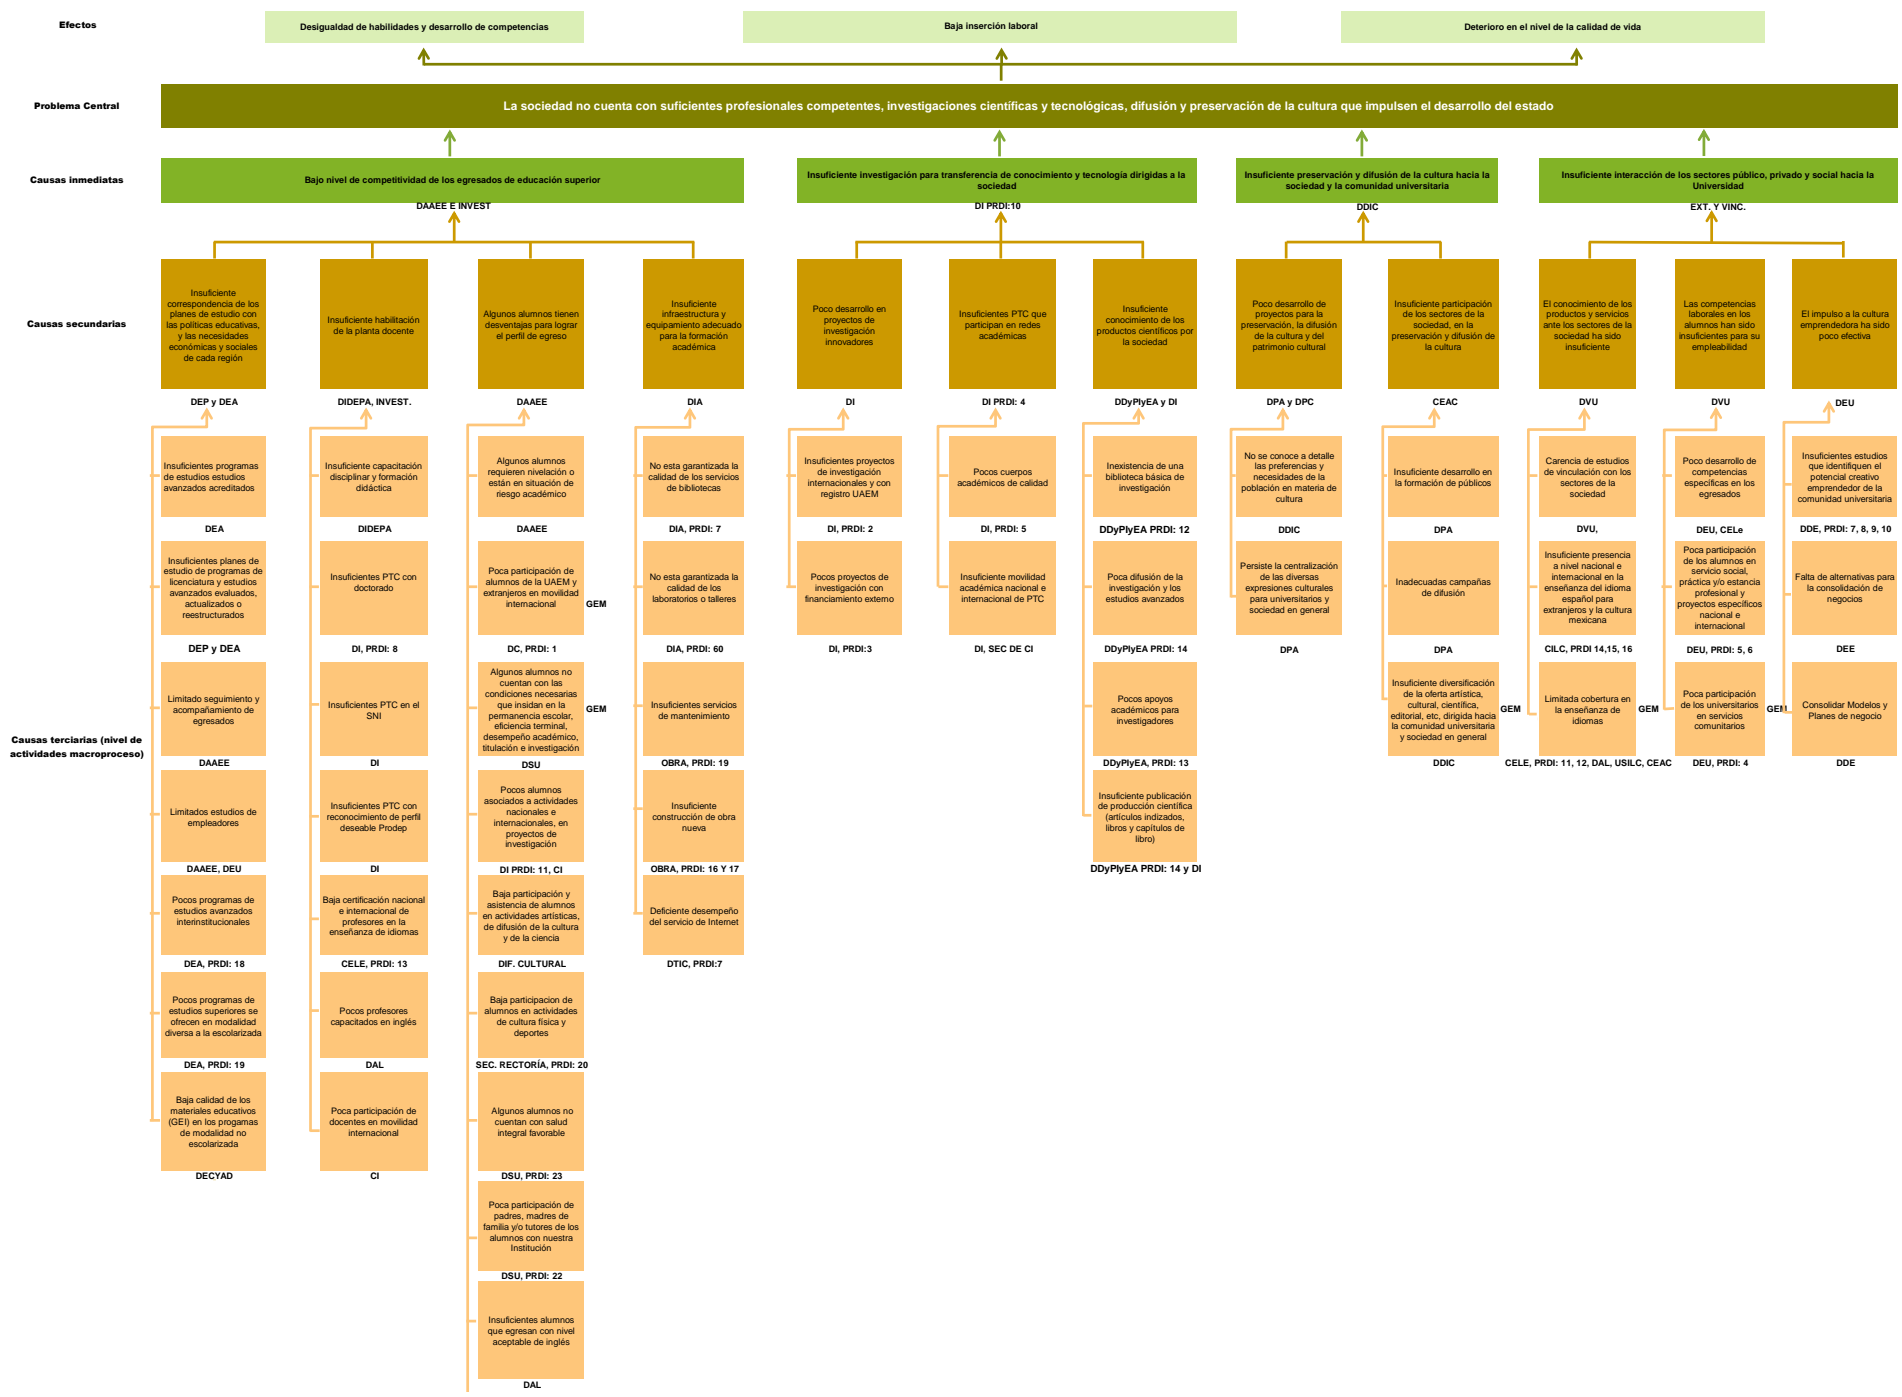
Efectos

Desigualdad de habilidades y desarrollo de competencias

Baja inserción laboral

Deterioro en el nivel de la calidad de vida

Problema Central

La sociedad no cuenta con suficientes profesionales competentes, investigaciones científicas y tecnológicas, difusión y preservación de la cultura que impulsen el desarrollo del estado

Causas inmediatas

Bajo nivel de competitividad de los egresados de educación superior
DAAEE E INVEST

Insuficiente investigación para transferencia de conocimiento y tecnología dirigidas a la sociedad
DI PRDI:10

Insuficiente preservación y difusión de la cultura hacia la sociedad y la comunidad universitaria
DDIC

Insuficiente interacción de los sectores público, privado y social hacia la Universidad
EXT. Y VINC.

Causas secundarias

Insuficiente correspondencia de los planes de estudio con las políticas educativas, y las necesidades económicas y sociales de cada región
DEP y DEA

Insuficiente habilitación de la planta docente
DIDEPA, INVEST.

Algunos alumnos tienen desventajas para lograr el perfil de egreso
DAAEE

Insuficiente infraestructura y equipamiento adecuado para la formación académica
DIA

Poco desarrollo en proyectos de investigación innovadores
DI

Insuficientes PTC que participan en redes académicas
DI PRDI: 4

Insuficiente conocimiento de los productos científicos por la sociedad
DDyPIyEA y DI

Poco desarrollo de proyectos para la preservación, la difusión de la cultura y del patrimonio cultural
DPA y DPC

Insuficiente participación de los sectores de la sociedad, en la preservación y difusión de la cultura
CEAC

El conocimiento de los productos y servicios ante los sectores de la sociedad ha sido insuficiente
DVU

Las competencias laborales en los alumnos han sido insuficientes para su empleabilidad
DVU

El impulso a la cultura emprendedora ha sido poco efectiva
DEU

Causas terciarias (nivel de actividades macroproceso)

Insuficientes programas de estudios estudios avanzados acreditados
DEA

Insuficientes planes de estudio de programas de licenciatura y estudios avanzados evaluados, actualizados o reestructurados
DEP y DEA

Limitado seguimiento y acompañamiento de egresados
DAAEE

Limitados estudios de empleadores
DAAEE, DEU

Pocos programas de estudios avanzados interinstitucionales
DEA, PRDI: 18

Pocos programas de estudios superiores se ofrecen en modalidad diversa a la escolarizada
DEA, PRDI: 19

Baja calidad de los materiales educativos (GEI) en los programas de modalidad no escolarizada
DECYAD

Insuficiente capacitación disciplinar y formación didáctica
DIDEPA

Insuficientes PTC con doctorado
DI, PRDI: 8

Insuficientes PTC en el SNI
DI

Insuficientes PTC con reconocimiento de perfil deseable Prodep
DI

Baja certificación nacional e internacional de profesores en la enseñanza de idiomas
CELE, PRDI: 13

Pocos profesores capacitados en inglés
DAL

Poca participación de docentes en movilidad internacional
CI

Algunos alumnos requieren nivelación o están en situación de riesgo académico
DAAEE

Poca participación de alumnos de la UAEM y extranjeros en movilidad internacional
DC, PRDI: 1
GEM

Algunos alumnos no cuentan con las condiciones necesarias que insidan en la permanencia escolar, eficiencia terminal, desempeño académico, titulación e investigación
DSU
GEM

Pocos alumnos asociados a actividades nacionales e internacionales, en proyectos de investigación
DI PRDI: 11, CI

Baja participación y asistencia de alumnos en actividades artísticas, de difusión de la cultura y de la ciencia
DIF. CULTURAL

Baja participacion de alumnos en actividades de cultura física y deportes
SEC. RECTORÍA, PRDI: 20

Algunos alumnos no cuentan con salud integral favorable
DSU, PRDI: 23

Poca participación de padres, madres de familia y/o tutores de los alumnos con nuestra Institución
DSU, PRDI: 22

Insuficientes alumnos que egresan con nivel aceptable de inglés
DAL

No esta garantizada la calidad de los servicios de bibliotecas
DIA, PRDI: 7

No esta garantizada la calidad de los laboratorios o talleres
DIA, PRDI: 60

Insuficientes servicios de mantenimiento
OBRA, PRDI: 19

Insuficiente construcción de obra nueva
OBRA, PRDI: 16 Y 17

Deficiente desempeño del servicio de Internet
DTIC, PRDI:7

Insuficientes proyectos de investigación internacionales y con registro UAEM
DI, PRDI: 2

Pocos proyectos de investigación con financiamiento externo
DI, PRDI:3

Pocos cuerpos académicos de calidad
DI, PRDI: 5

Insuficiente movilidad académica nacional e internacional de PTC
DI, SEC DE CI

Inexistencia de una biblioteca básica de investigación
DDyPIyEA PRDI: 12

Poca difusión de la investigación y los estudios avanzados
DDyPIyEA PRDI: 14

Pocos apoyos académicos para investigadores
DDyPIyEA, PRDI: 13

Insuficiente publicación de producción científica (artículos indizados, libros y capítulos de libro)
DDyPIyEA PRDI: 14 y DI

No se conoce a detalle las preferencias y necesidades de la población en materia de cultura
DDIC

Persiste la centralización de las diversas expresiones culturales para universitarios y sociedad en general
DPA

Insuficiente desarrollo en la formación de públicos
DPA

Inadecuadas campañas de difusión
DPA

Insuficiente diversificación de la oferta artística, cultural, científica, editorial, etc, dirigida hacia la comunidad universitaria y sociedad en general
DDIC
GEM

Carencia de estudios de vinculación con los sectores de la sociedad
DVU,

Insuficiente presencia a nivel nacional e internacional en la enseñanza del idioma español para extranjeros y la cultura mexicana
CILC, PRDI 14,15, 16

Limitada cobertura en la enseñanza de idiomas
CELE, PRDI: 11, 12, DAL, USILC, CEAC
GEM

Poco desarrollo de competencias específicas en los egresados
DEU, CELe

Poca participación de los alumnos en servicio social, práctica y/o estancia profesional y proyectos específicos nacional e internacional
DEU, PRDI: 5, 6

Poca participación de los universitarios en servicios comunitarios
DEU, PRDI: 4
GEM

Insuficientes estudios que identifiquen el potencial creativo emprendedor de la comunidad universitaria
DDE, PRDI: 7, 8, 9, 10

Falta de alternativas para la consolidación de negocios
DEE

Consolidar Modelos y Planes de negocio
DDE